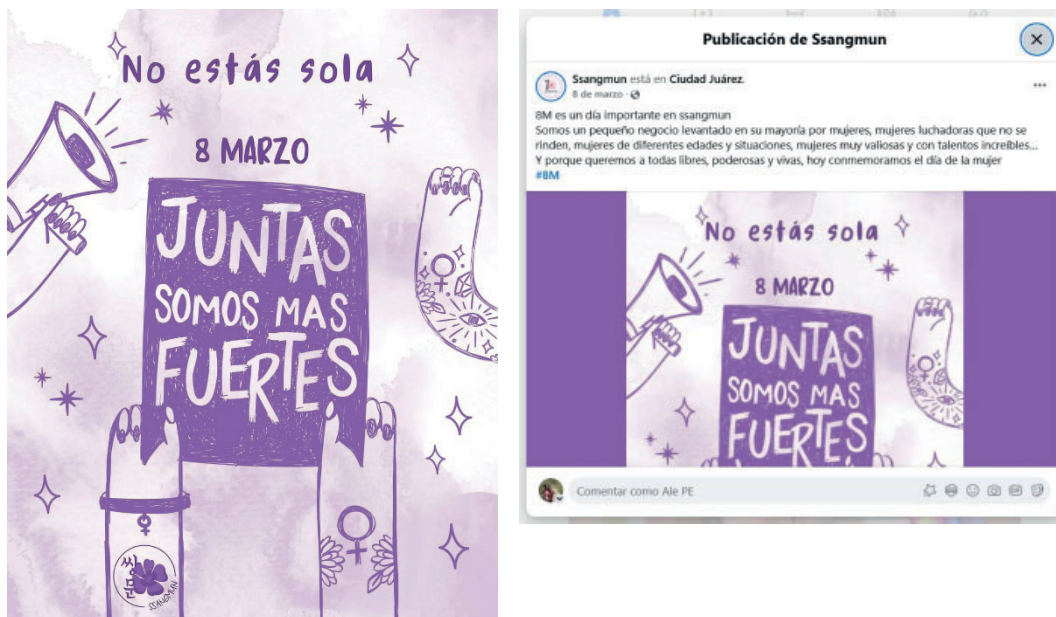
No estás sola

8 MARZO

JUNTAS SOMOS MAS FUERTES

SSANGMUN

Publicación de Ssangmun

Ssangmun está en Ciudad Juárez.
8 de marzo ·

8M es un día importante en ssangmun
Somos un pequeño negocio levantado en su mayoría por mujeres, mujeres luchadoras que no se rinden, mujeres de diferentes edades y situaciones, mujeres muy valiosas y con talentos increíbles...
Y porque queremos a todas libres, poderosas y vivas, hoy conmemoramos el día de la mujer
#8M

No estás sola

8 MARZO

JUNTAS SOMOS MAS FUERTES

Comentar como Ale PE